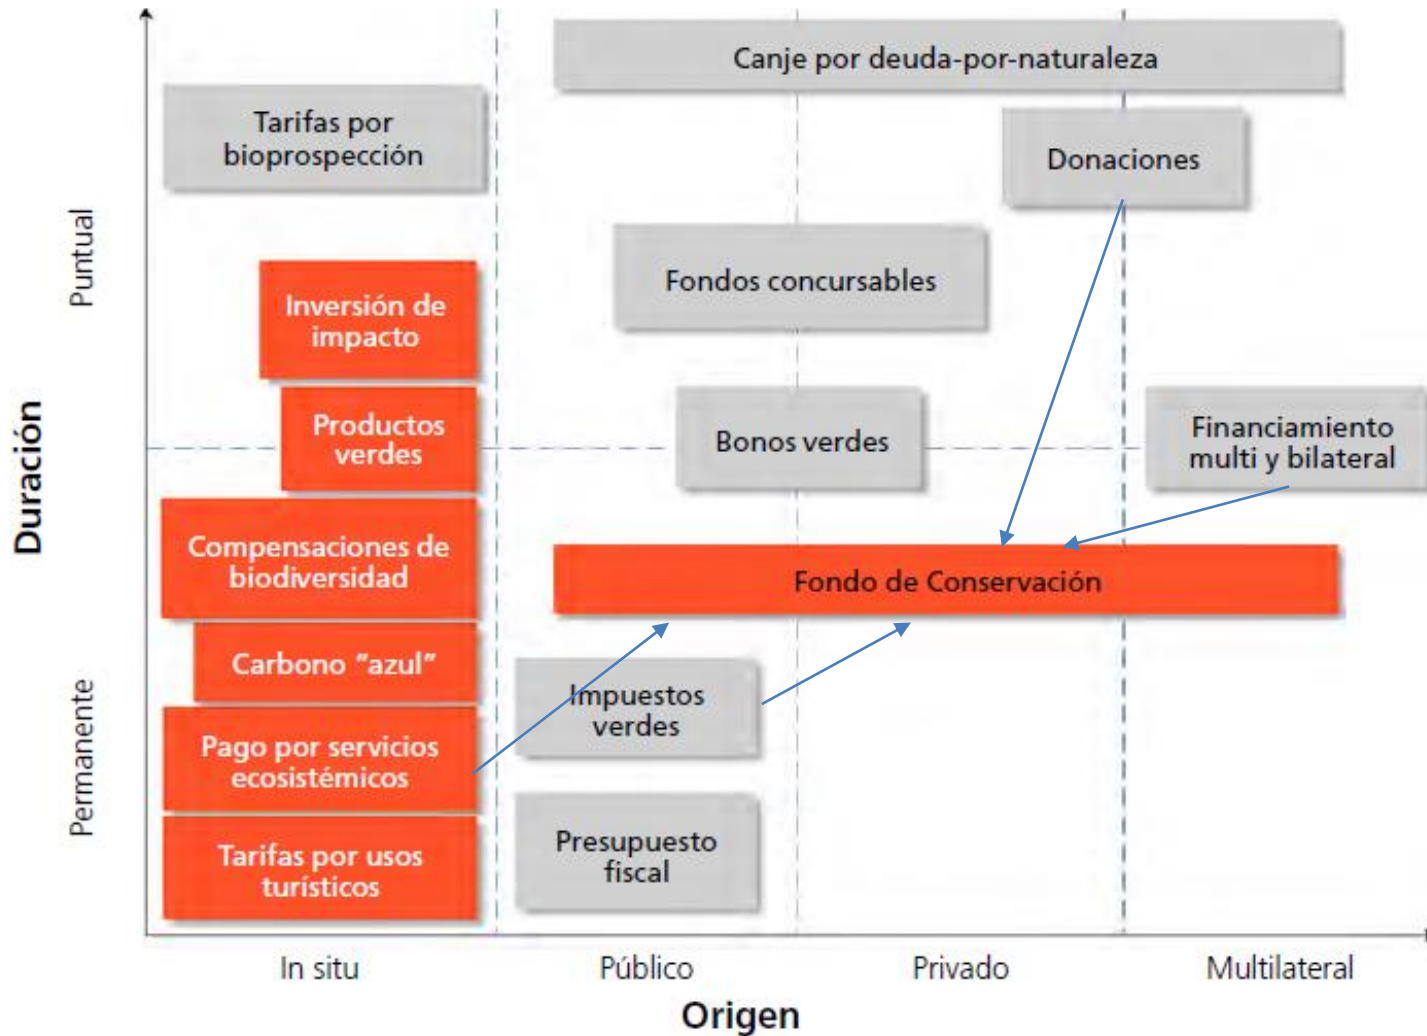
Duración

Puntual

Permanente

Canje por deuda-por-naturaleza

Tarifas por bioprospección

Donaciones

Fondos concursables

Inversión de impacto

Productos verdes

Bonos verdes

Financiamiento multi y bilateral

Compensaciones de biodiversidad

Fondo de Conservación

Carbono "azul"

Impuestos verdes

Pago por servicios ecosistémicos

Presupuesto fiscal

Tarifas por usos turísticos

In situ

Público

Privado

Multilateral

Origen